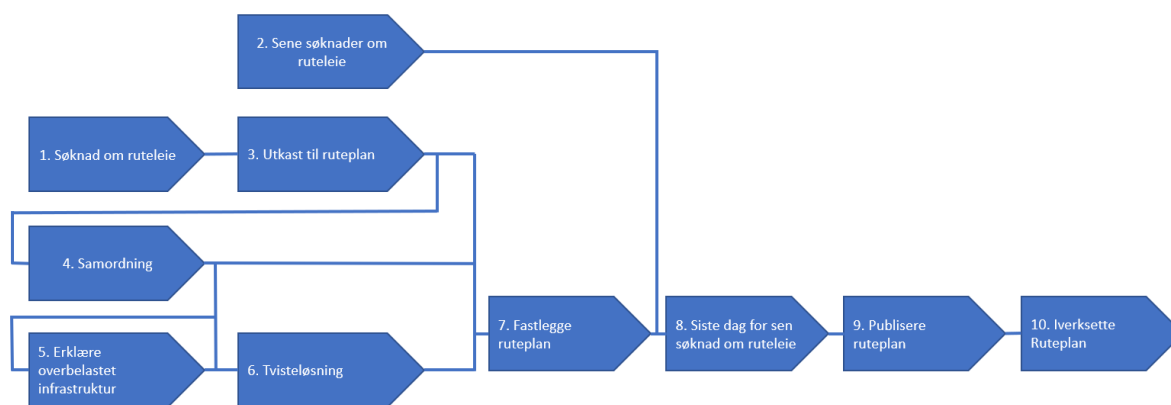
2. Sene søknader om ruteleie

1. Søknad om ruteleie

3. Utkast til ruteplan

4. Samordning

5. Erklære overbelastet infrastruktur

6. Tvisteløsning

7. Fastlegge ruteplan

8. Siste dag for sen søknad om ruteleie

9. Publisere ruteplan

10. Iverksette Ruteplan